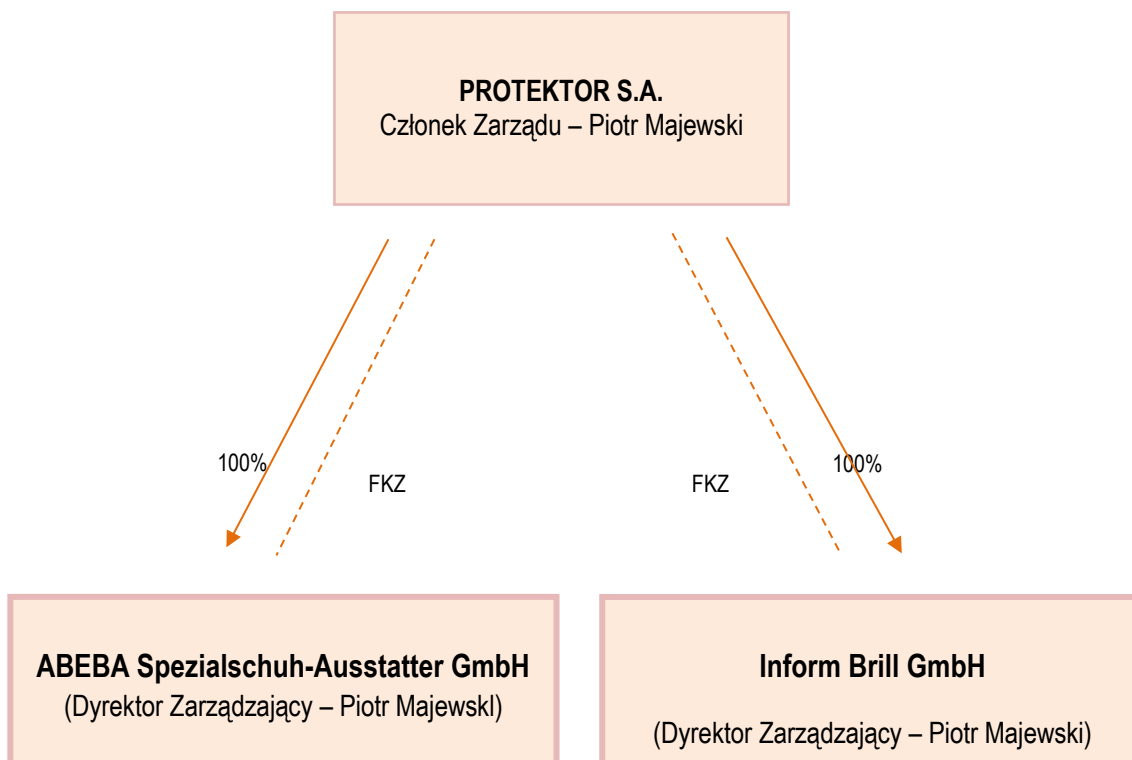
**PROTEKTOR S.A.**
Członek Zarządu – Piotr Majewski

100%

FKZ

FKZ

100%

**ABEBA Spezialschuh-Ausstatter GmbH**
(Dyrektor Zarządzający – Piotr Majewskl)

**Inform Brill GmbH**
(Dyrektor Zarządzający – Piotr Majewski)